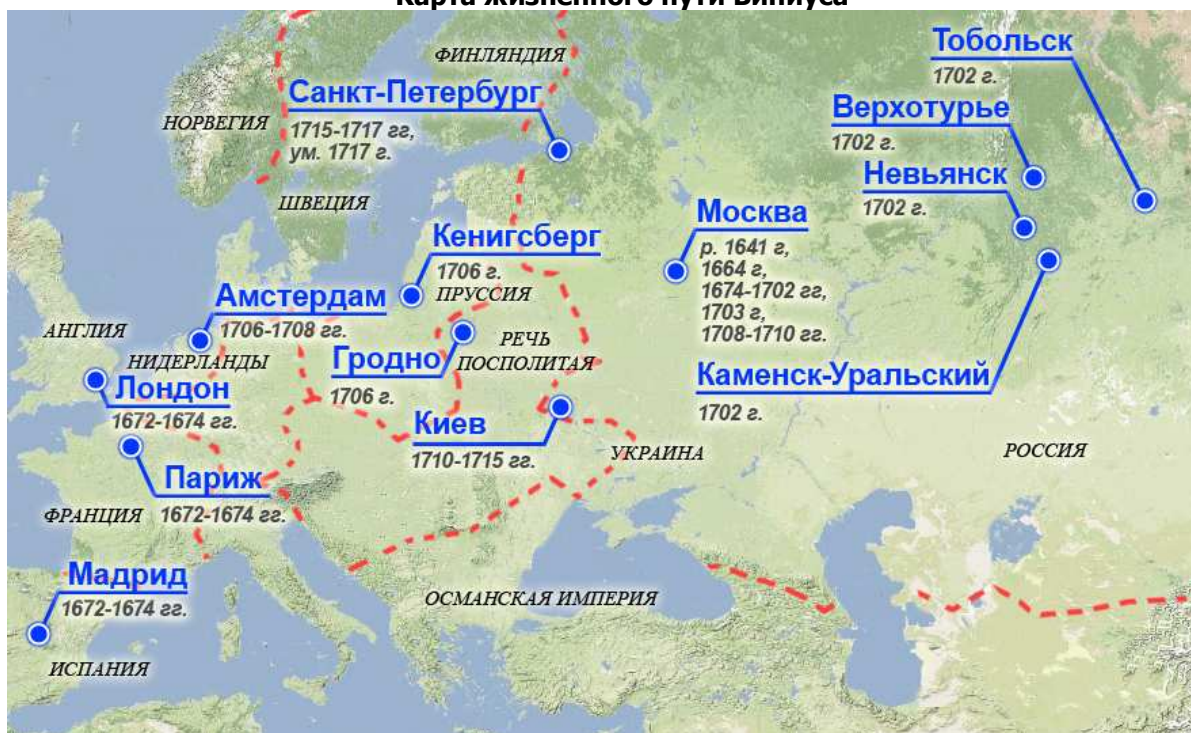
Карта жизненного пути Виниуса

ФИНЛЯНДИЯ

Санкт-Петербург
1715-1717 гг, ум. 1717 г.

НОРВЕГИЯ

ШВЕЦИЯ

Тобольск
1702 г.

Верхотурье
1702 г.

Невьянск
1702 г.

Москва
р. 1641 г, 1664 г, 1674-1702 гг, 1703 г, 1708-1710 гг.

Кенигсберг
1706 г.

ПРУССИЯ

Амстердам
1706-1708 гг.

АНГЛИЯ

НИДЕРЛАНДЫ

Гродно
1706 г.

РЕЧЬ ПОСПОЛИТАЯ

Лондон
1672-1674 гг.

Киев
1710-1715 гг.

УКРАИНА

Каменск-Уральский
1702 г.

РОССИЯ

Париж
1672-1674 гг.

ФРАНЦИЯ

Мадрид
1672-1674 гг.

ОСМАНСКАЯ ИМПЕРИЯ

ИСПАНИЯ